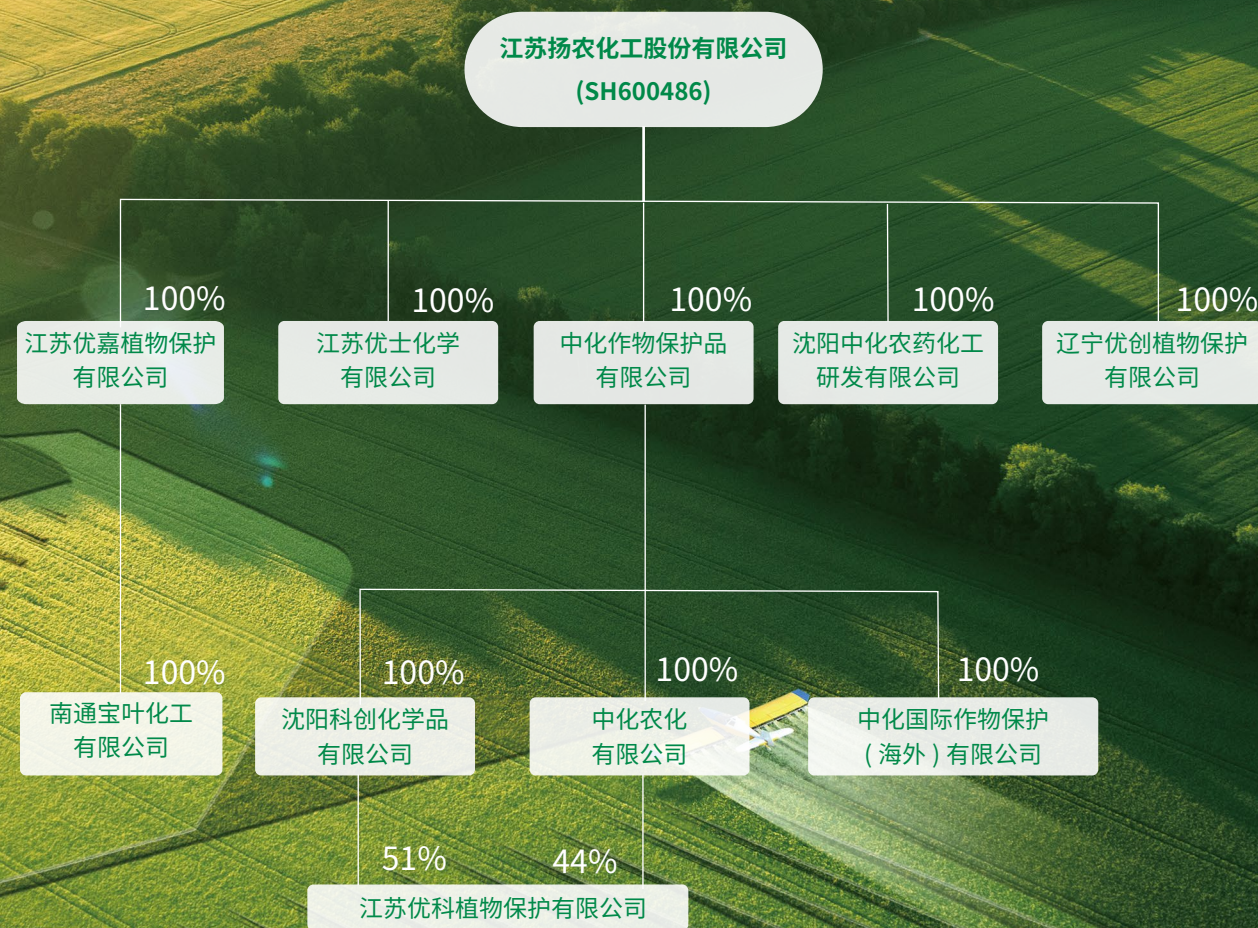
江苏扬农化工股份有限公司
(SH600486)

100%
江苏优嘉植物保护有限公司

100%
江苏优士化学有限公司

100%
中化作物保护品有限公司

100%
沈阳中化农药化工研发有限公司

100%
辽宁优创植物保护有限公司

100%
南通宝叶化工有限公司

100%
沈阳科创化学品有限公司

100%
中化农化有限公司

100%
中化国际作物保护（海外）有限公司

51%
44%
江苏优科植物保护有限公司